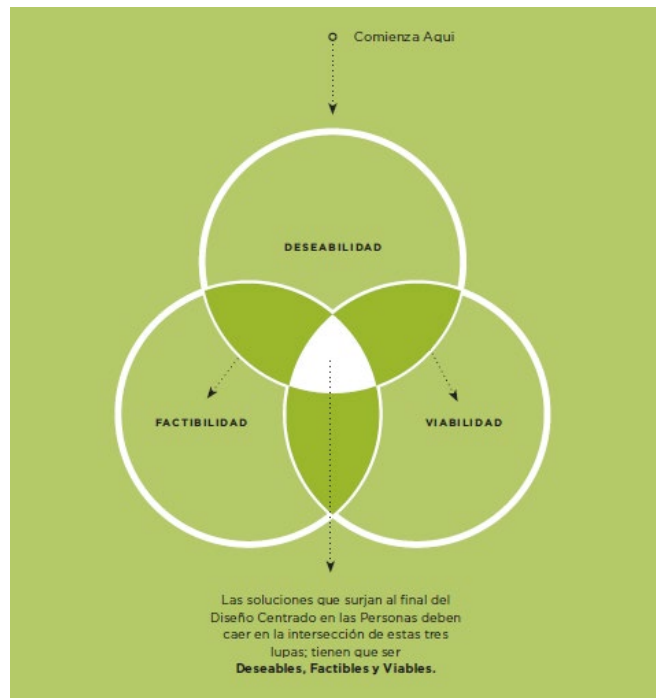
Comienza Aqui

DESEABILIDAD

FACTIBILIDAD

VIABILIDAD

Las soluciones que surjan al final del Diseño Centrado en las Personas deben caer en la intersección de estas tres lupas; tienen que ser **Deseables, Factibles y Viables.**